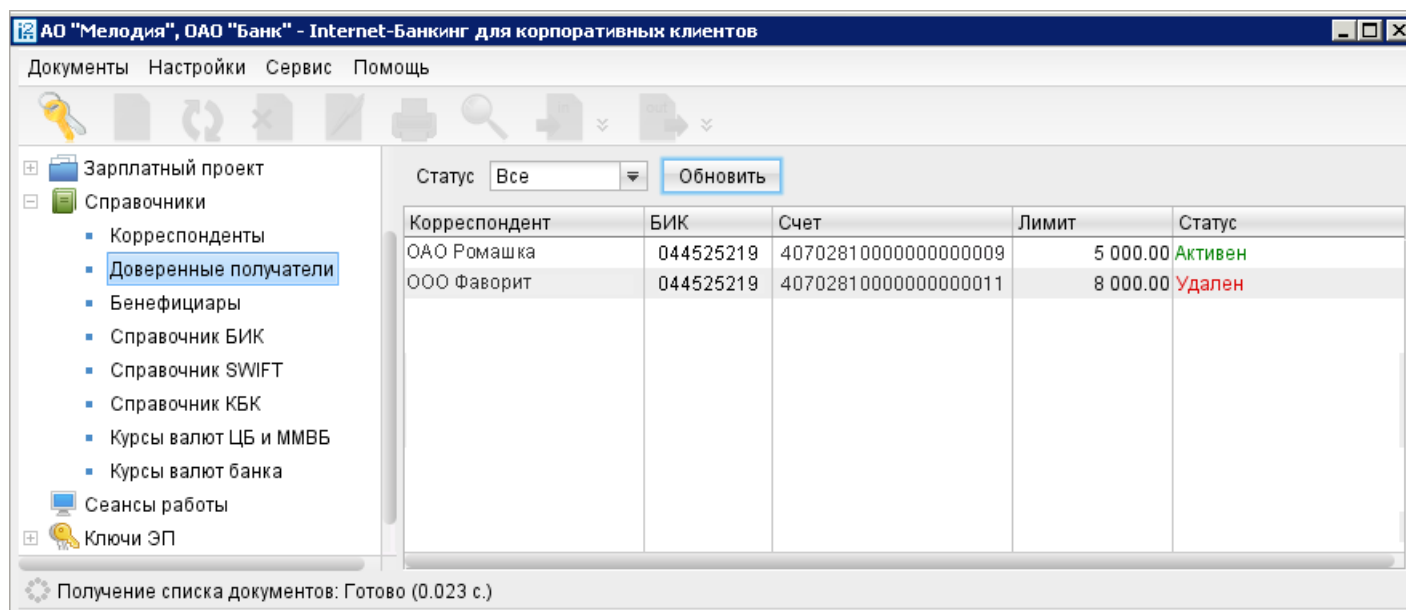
АО "Мелодия", ОАО "Банк" - Internet-Банкинг для корпоративных клиентов

Документы Настройки Сервис Помощь

Зарплатный проект
Справочники
Корреспонденты
Доверенные получатели
Бенефициары
Справочник БИК
Справочник SWIFT
Справочник КБК
Курсы валют ЦБ и ММВБ
Курсы валют банка
Сеансы работы
Ключи ЭП

Статус Все Обновить

| Корреспондент | БИК | Счет | Лимит | Статус |
|---|---|---|---|---|
| ОАО Ромашка | 044525219 | 40702810000000000009 | 5 000.00 | Активен |
| ООО Фаворит | 044525219 | 40702810000000000011 | 8 000.00 | Удален |

Получение списка документов: Готово (0.023 с.)